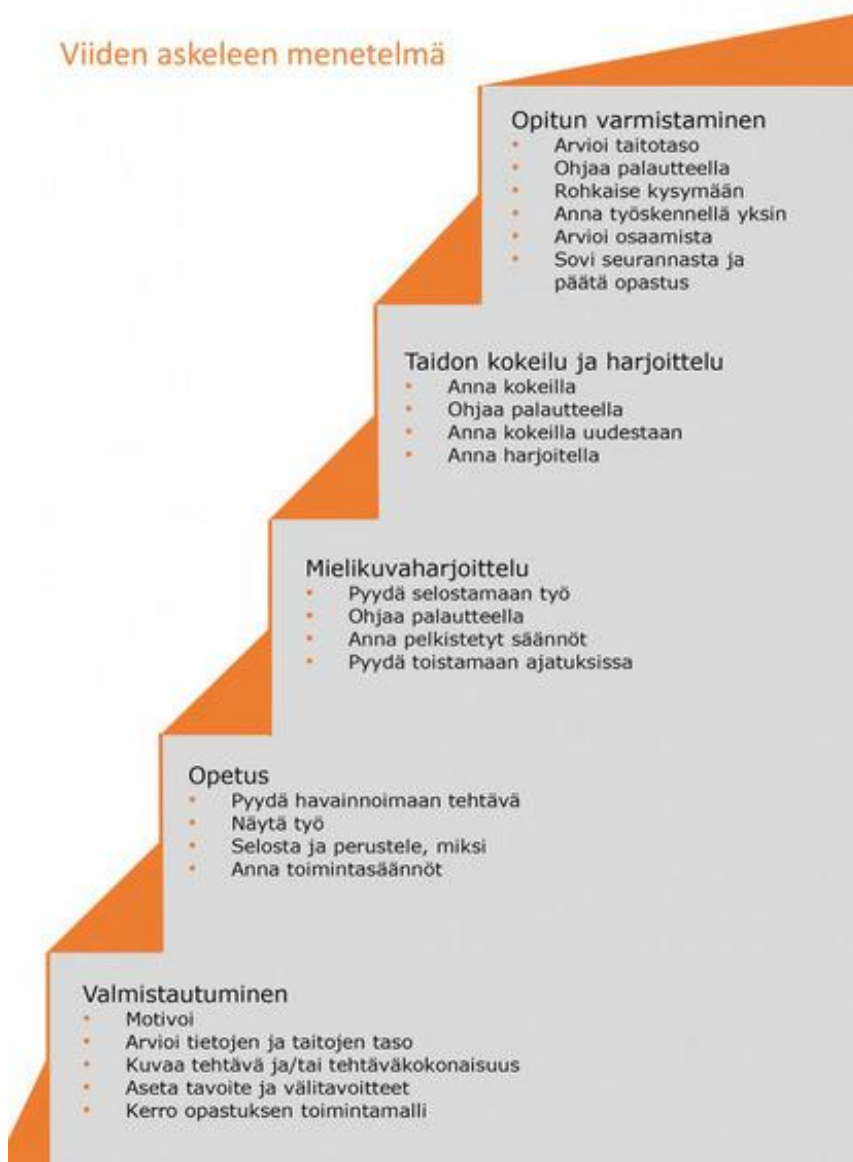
Viiden askeleen menetelmä

Opitun varmistaminen
- Arvioi taitotaso
- Ohjaa palautteella
- Rohkaise kysymään
- Anna työskennellä yksin
- Arvioi osaamista
- Sovi seurannasta ja päätä opastus

Taidon kokeilu ja harjoittelu
- Anna kokeilla
- Ohjaa palautteella
- Anna kokeilla uudestaan
- Anna harjoitella

Mielikuvaharjoittelu
- Pyydä selostamaan työ
- Ohjaa palautteella
- Anna pelkistetyt säännöt
- Pyydä toistamaan ajatuksissa

Opetus
- Pyydä havainnoimaan tehtävä
- Näytä työ
- Selosta ja perustele, miksi
- Anna toimintasäännöt

Valmistautuminen
- Motivoi
- Arvioi tietojen ja taitojen taso
- Kuvaa tehtävä ja/tai tehtäväkokonaisuus
- Aseta tavoite ja välitavoitteet
- Kerro opastuksen toimintamalli